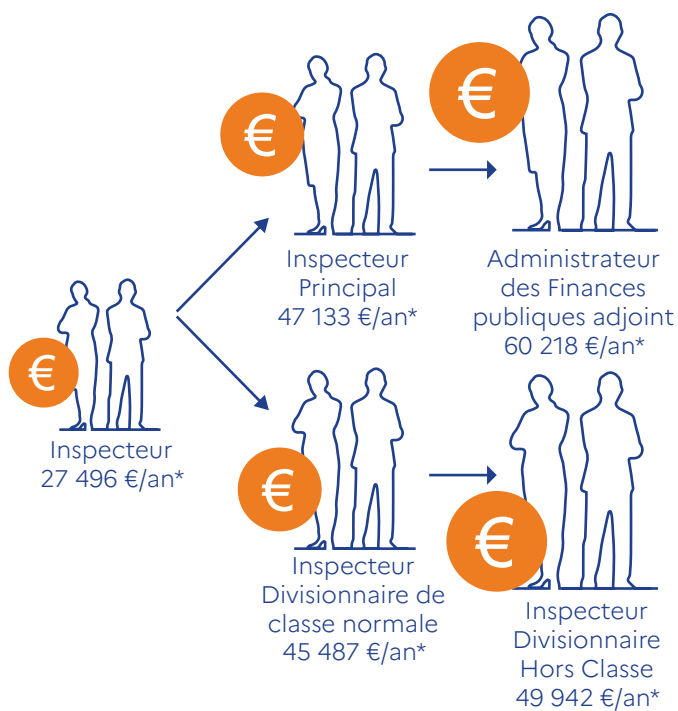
€

Inspecteur
27 496 €/an*

€

Inspecteur
Principal
47 133 €/an*

€

Administrateur
des Finances
publiques adjoint
60 218 €/an*

€

Inspecteur
Divisionnaire de
classe normale
45 487 €/an*

€

Inspecteur
Divisionnaire
Hors Classe
49 942 €/an*